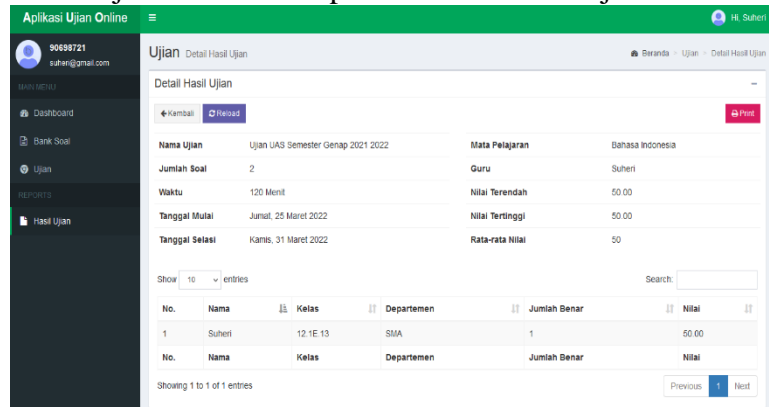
Aplikasi Ujian Online

Hi, Suheri

90698721
suheri@gmail.com

MAIN MENU

Dashboard

Bank Soal

Ujian

REPORTS

Hasil Ujian

Ujian Detail Hasil Ujian

Beranda > Ujian > Detail Hasil Ujian

Detail Hasil Ujian

−

←Kembali  Reload

Print

| | | | |
|---|---|---|---|
| Nama Ujian | Ujian UAS Semester Genap 2021 2022 | Mata Pelajaran | Bahasa Indonesia |
| Jumlah Soal | 2 | Guru | Suheri |
| Waktu | 120 Menit | Nilai Terendah | 50.00 |
| Tanggal Mulai | Jumat, 25 Maret 2022 | Nilai Tertinggi | 50.00 |
| Tanggal Selesai | Kamis, 31 Maret 2022 | Rata-rata Nilai | 50 |

Show 10 entries

Search:

| No. | Nama | Kelas | Departemen | Jumlah Benar | Nilai |
|---|---|---|---|---|---|
| 1 | Suheri | 12.1E.13 | SMA | 1 | 50.00 |
| No. | Nama | Kelas | Departemen | Jumlah Benar | Nilai |

Showing 1 to 1 of 1 entries

Previous 1 Next